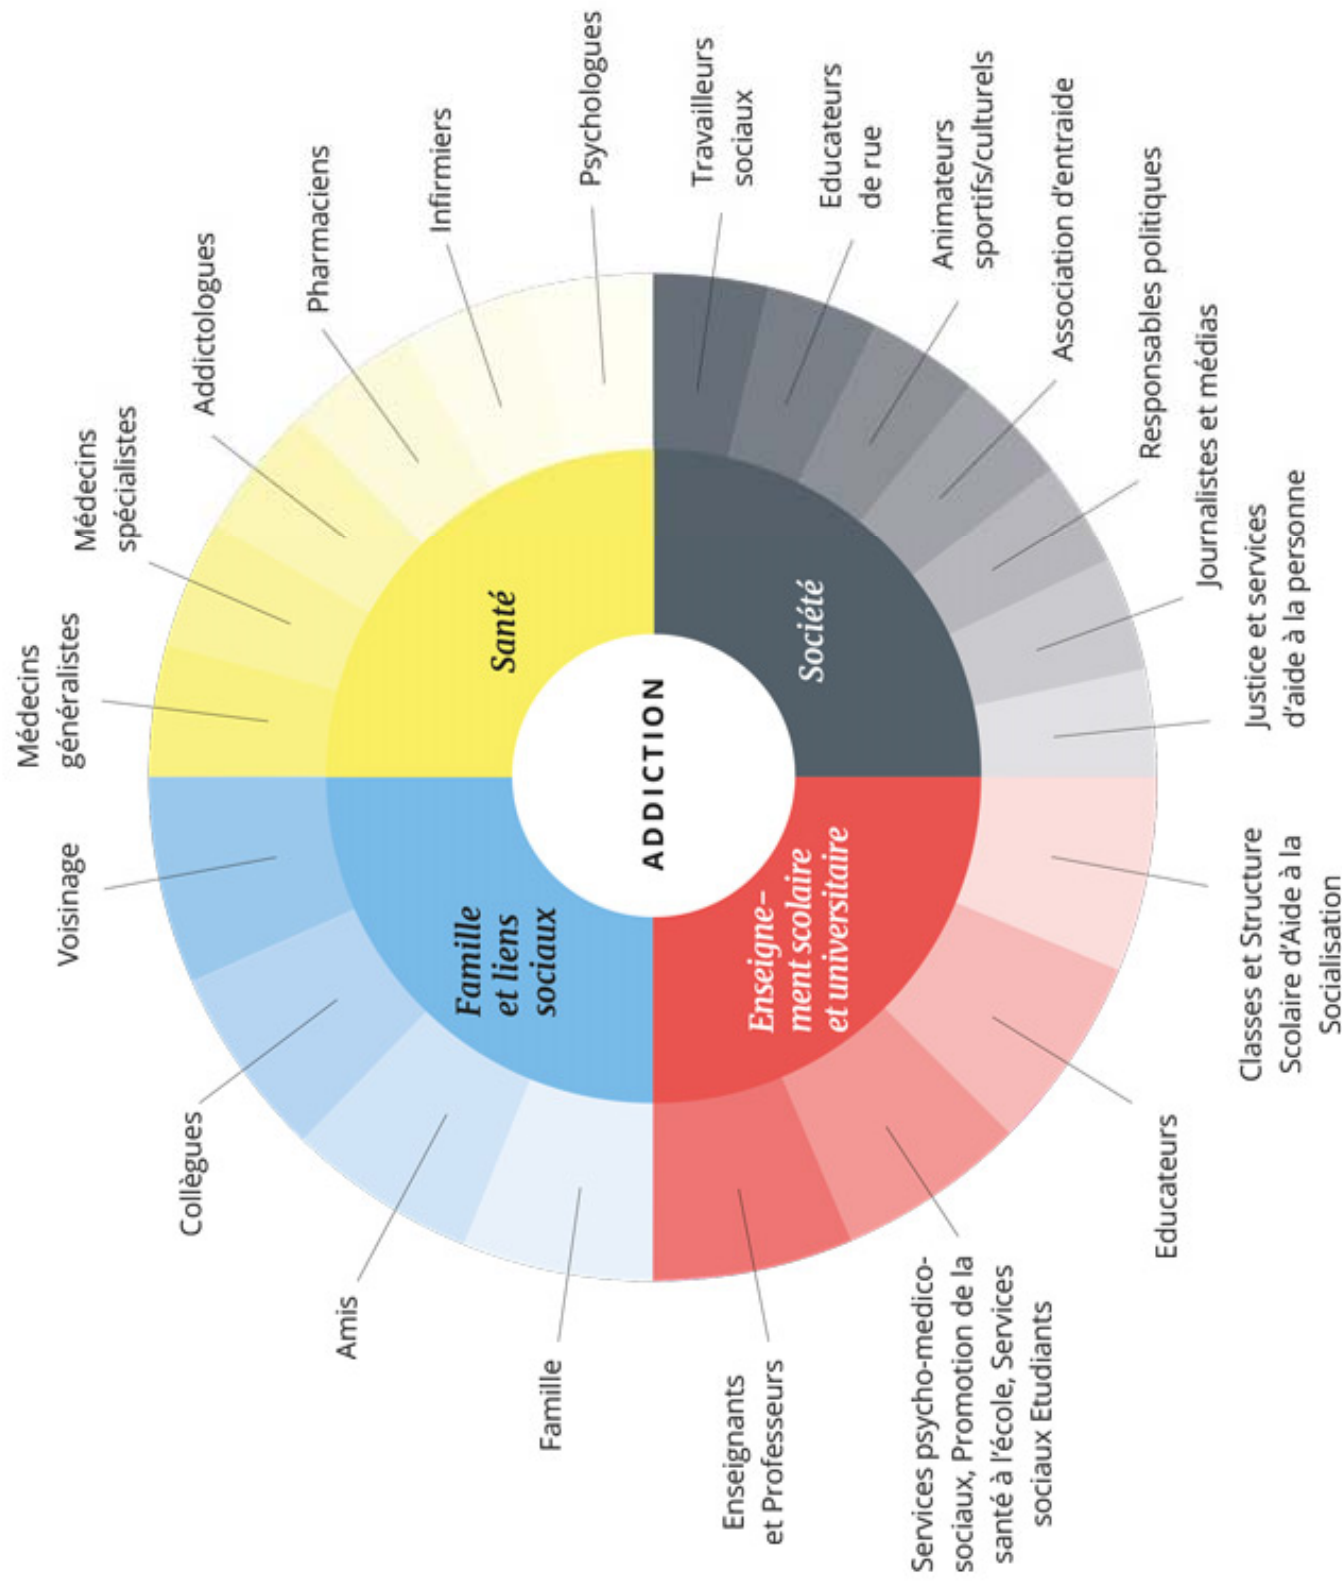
ADDICTION

Santé

Société

Enseignement scolaire et universitaire

Famille et liens sociaux

Médecins généralistes

Médecins spécialistes

Addictologues

Pharmaciens

Infirmiers

Psychologues

Travailleurs sociaux

Educateurs de rue

Animateurs sportifs/culturels

Association d'entraide

Responsables politiques

Journalistes et médias

Justice et services d'aide à la personne

Classes et Structure Scolaire d'Aide à la Socialisation

Educateurs

Services psycho-medico-sociaux, Promotion de la santé à l'école, Services sociaux Etudiants

Enseignants et Professeurs

Famille

Amis

Collègues

Voisinage